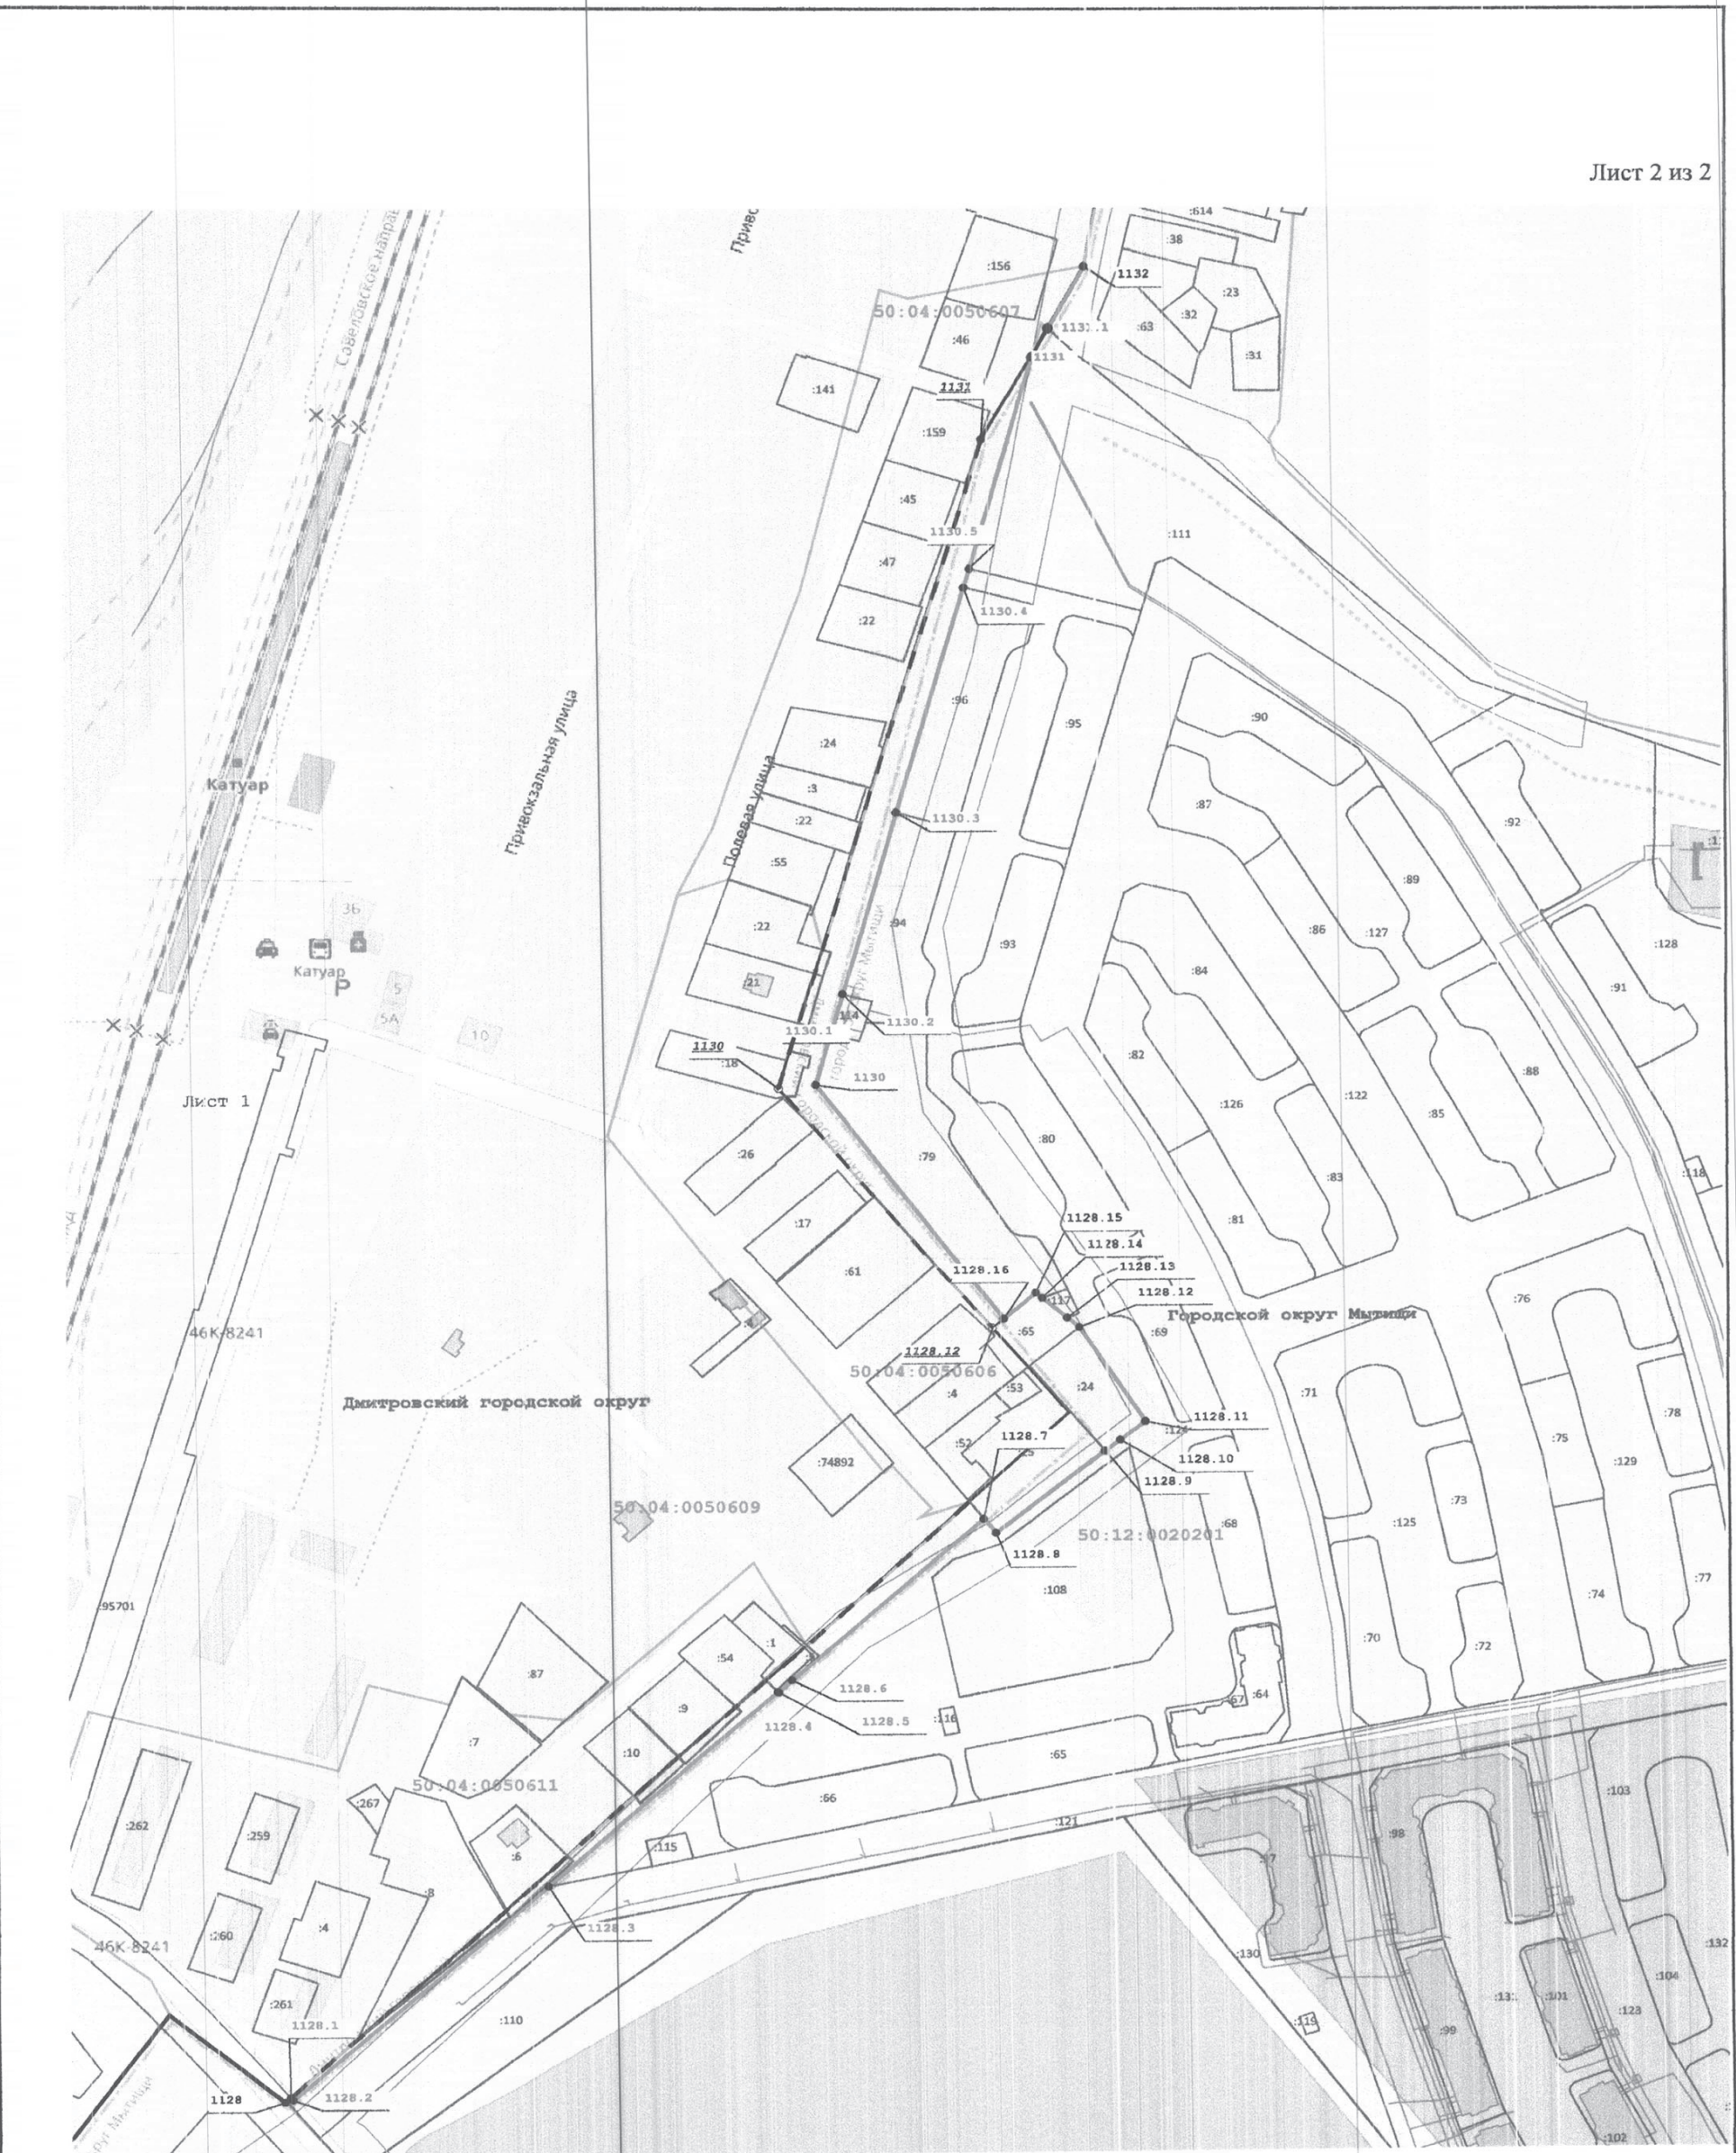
Лист 2 из 2

Приво

:614
:38
:156
1132
:23
50:04:0050607
:32
1131.1
:63
:46
:31
1131
:141
1131
:159
:45
1130.5
:111
:47
1130.4
:22
:96
:95
:90
:24
:87
:92
:3
1130.3
:22
:55
:89
:86
:127
:128
:94
:22
:93
:84
:91
:21
1130.2
1130.1
:14
:82
:88
1130
:18
1130
:126
:122
:85
:26
:79
:80
:83
:118
:81
:17
1128.15
1128.14
:61
1128.16
1128.13
1128.12
:76
:117
:65
:69
Городской округ Мытищи
1128.12
50:04:0050606
:71
:4
:53
:24
:78
1128.11
:75
:129
:52
1128.7
:124
1128.10
:74892
1128.9
:73
:125
50:04:0050609
:68
50:12:0020201
1128.8
:108
:74
:77
:70
:72
:87
:1
:54
:64
:67
1128.6
:9
1128.5
1128.4
:116
:7
:10
:65
50:04:0050611
:103
:66
:121
:267
:262
:259
:115
:98
:8
:6
:97
1128.3
:4
:260
:130
:132
:104
:101
:123
:261
:131
1128.1
:110
:119
:99
1128
1128.2
:102

Савеловское направ
Катуар
Привокзальная улица
Полевая улица
3б
Катуар
5
5А
10
Лист 1
46К-8241
Дмитровский городской округ
:95701
46К-8241
городской округ Мытищи
руг Мытищи